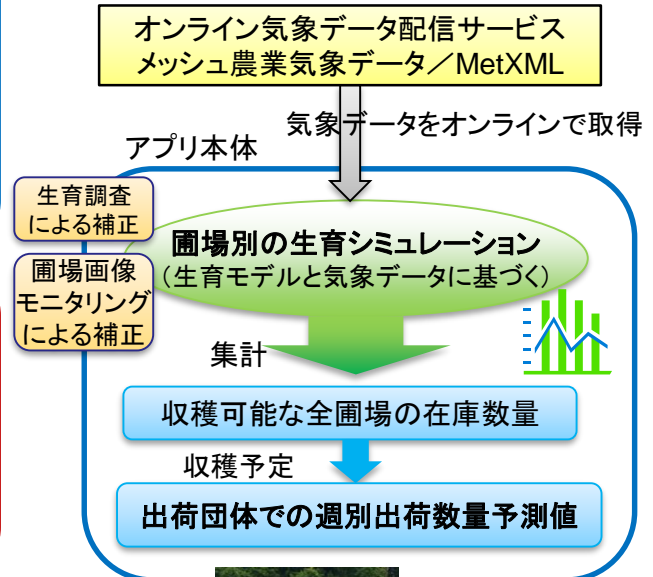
オンライン気象データ配信サービス
メッシュ農業気象データ／MetXML

気象データをオンラインで取得

アプリ本体

生育調査による補正

圃場画像モニタリングによる補正

圃場別の生育シミュレーション
（生育モデルと気象データに基づく）

集計

収穫可能な全圃場の在庫数量

収穫予定

出荷団体での週別出荷数量予測値